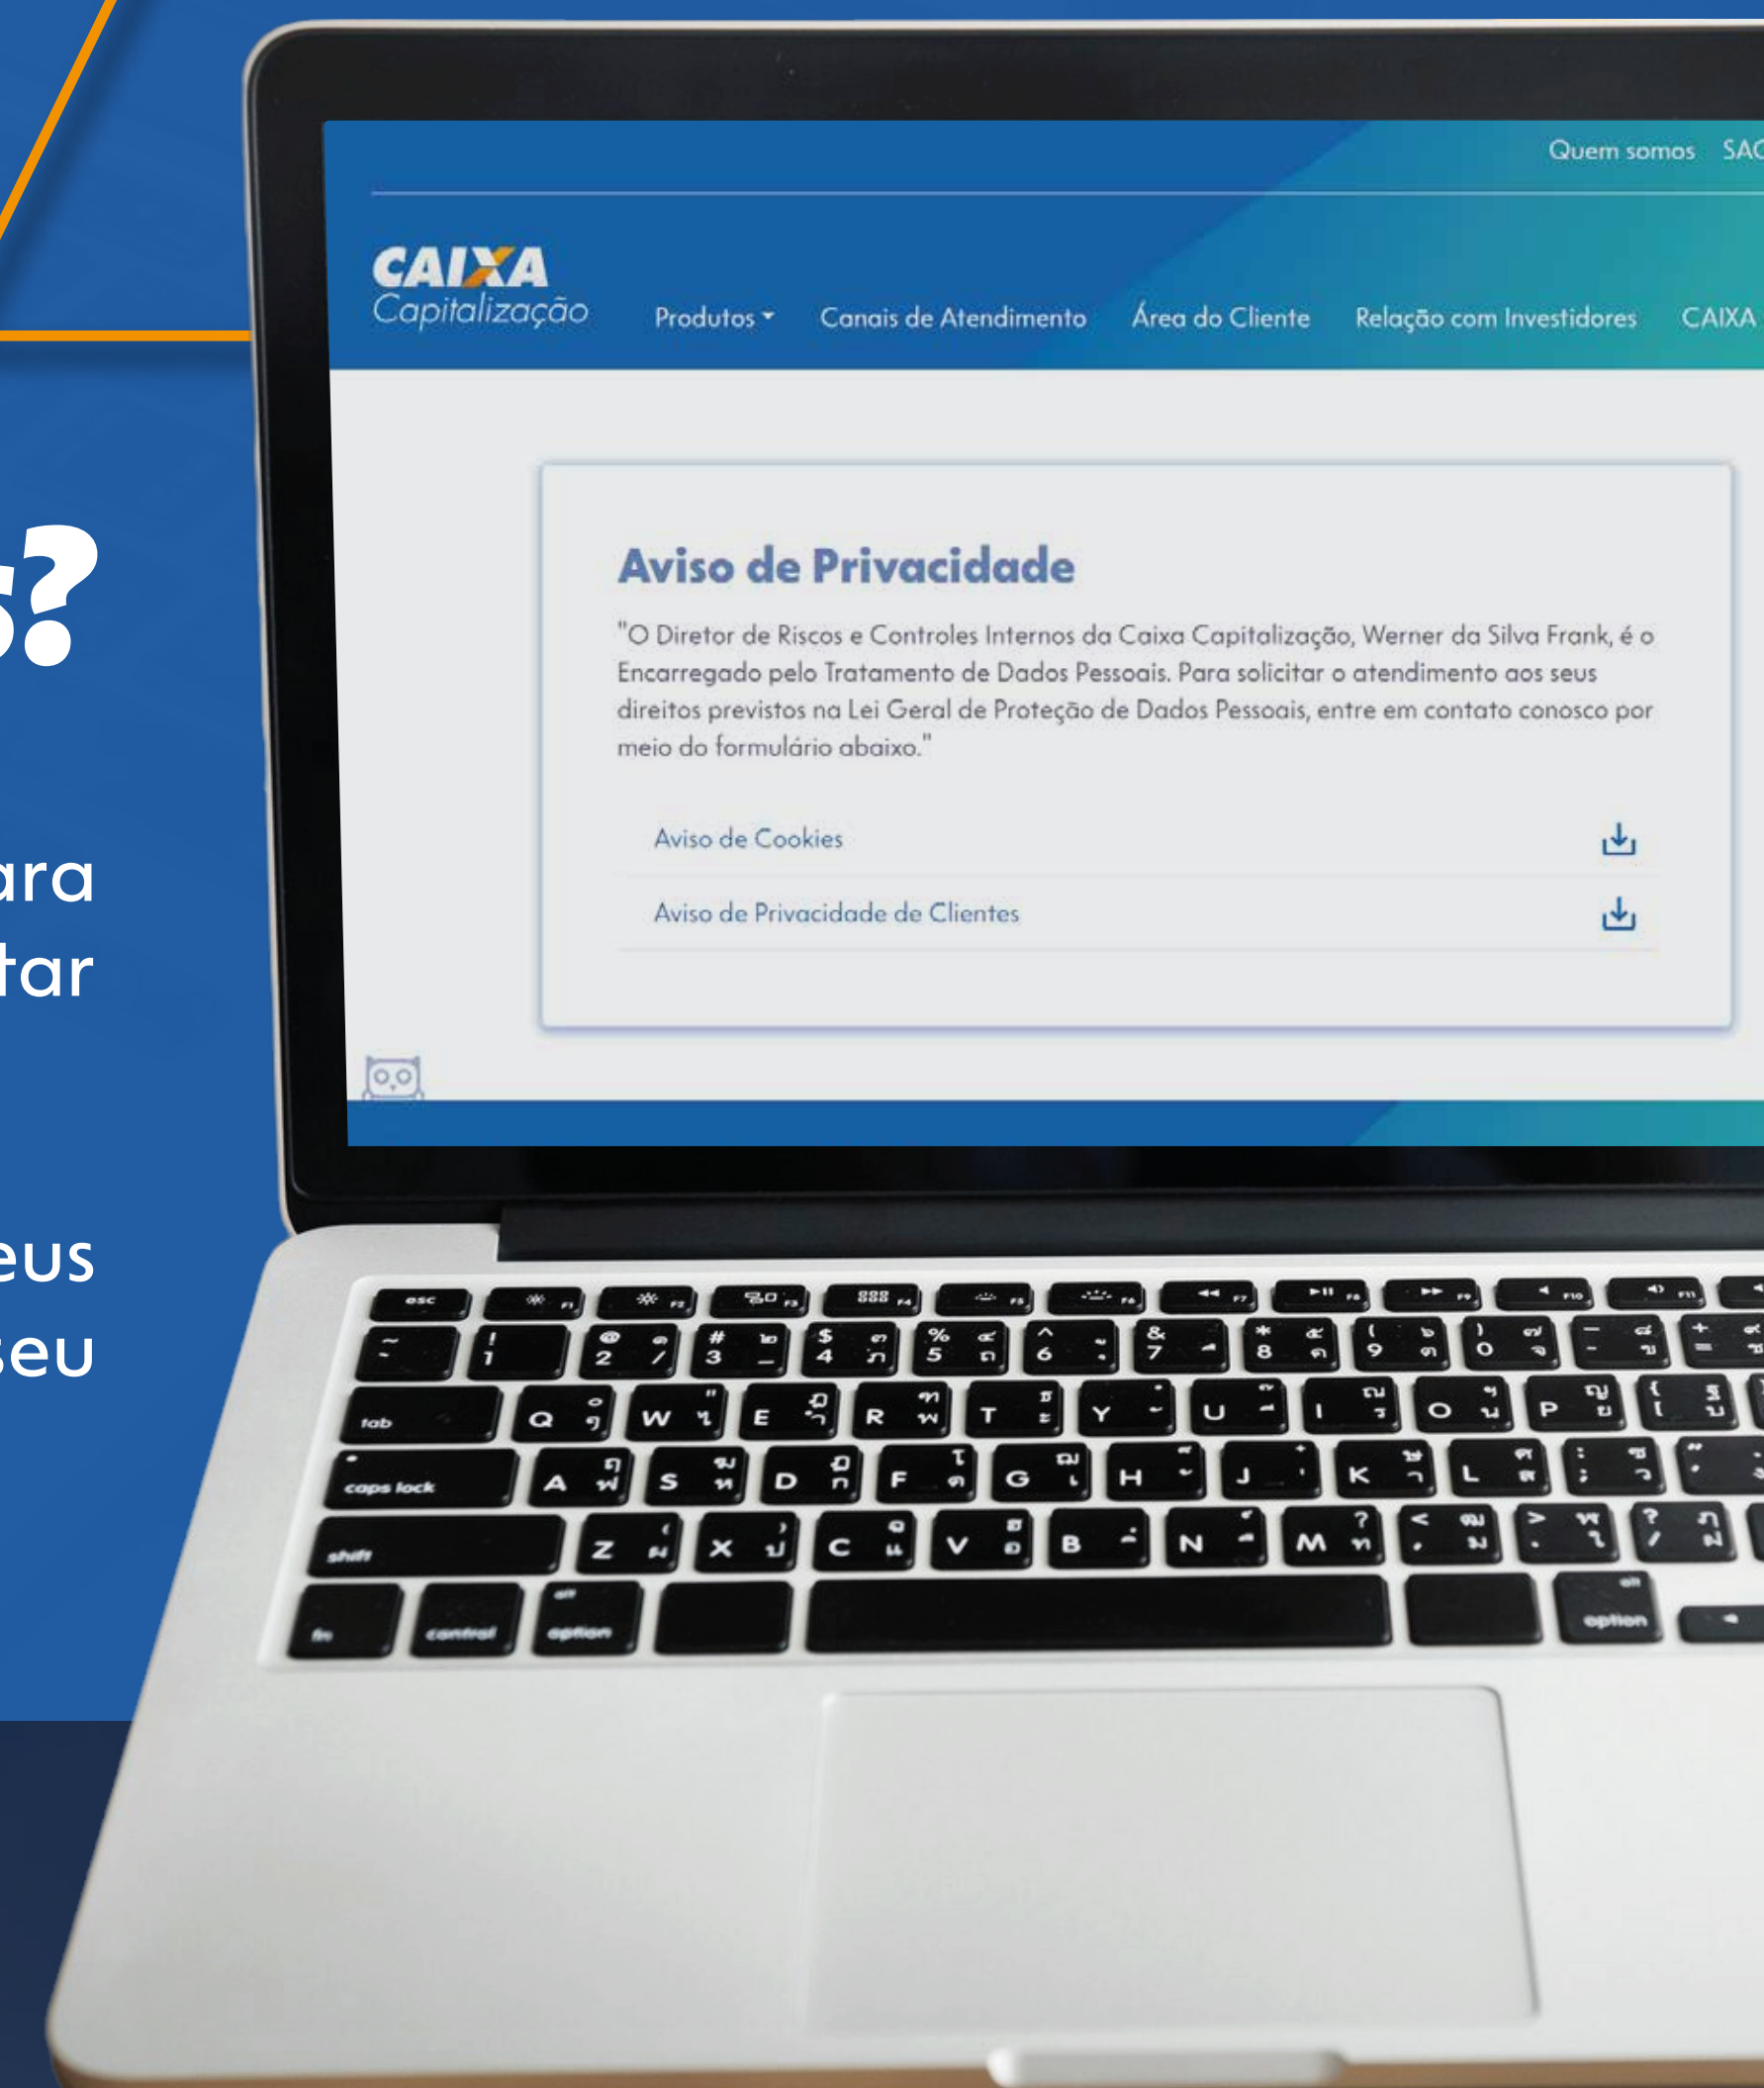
s?

ara
tar

eus
seu

Quem somos SAC

CAIXA Capitalização

Produtos Canais de Atendimento Área do Cliente Relação com Investidores CAIXA

Aviso de Privacidade

"O Diretor de Riscos e Controles Internos da Caixa Capitalização, Werner da Silva Frank, é o Encarregado pelo Tratamento de Dados Pessoais. Para solicitar o atendimento aos seus direitos previstos na Lei Geral de Proteção de Dados Pessoais, entre em contato conosco por meio do formulário abaixo."

Aviso de Cookies

Aviso de Privacidade de Clientes

esc
tab
caps lock
shift
fn
control
option
alt